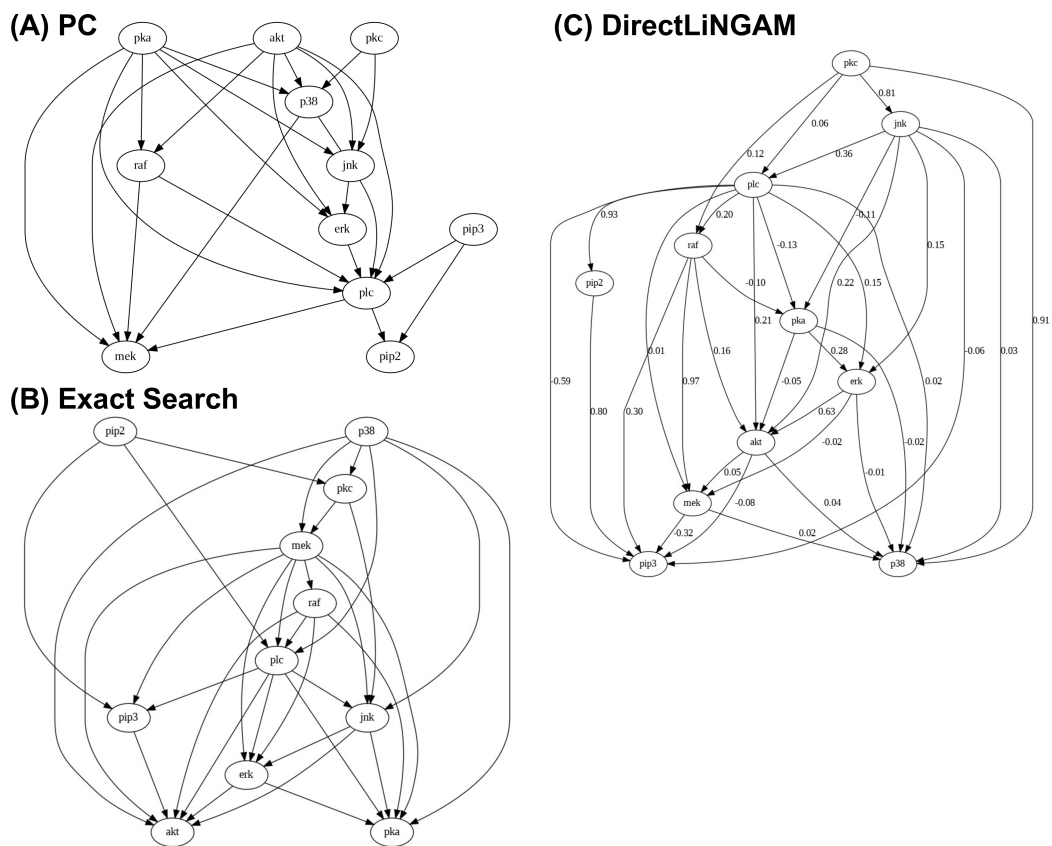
(A) PC

pka
akt
pkc
p38
raf
jnk
erk
pip3
plc
mek
pip2

(B) Exact Search

pip2
p38
pkc
mek
raf
plc
pip3
jnk
erk
akt
pka

(C) DirectLiNGAM

pkc
0.81
jnk
0.06
0.12
0.36
plc
0.93
0.20
-0.11
raf
-0.13
0.15
pip2
-0.10
0.22
0.15
0.21
pka
0.91
0.01
0.16
0.28
-0.59
0.97
-0.05
erk
-0.06
0.03
0.02
0.80
0.30
0.63
akt
-0.02
-0.02
0.05
-0.01
mek
-0.08
0.04
-0.32
0.02
pip3
p38